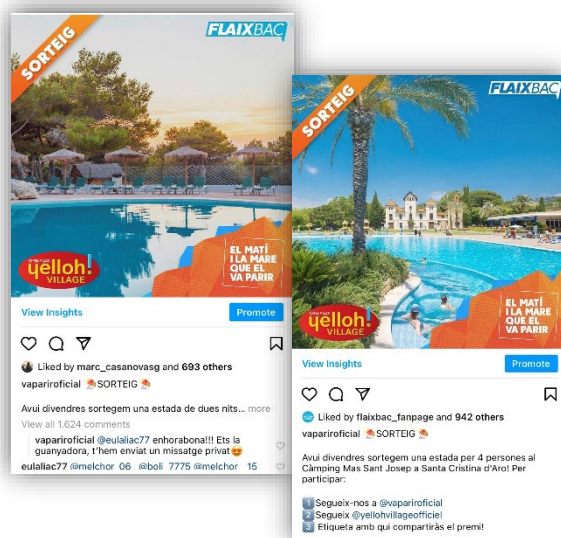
SORTEIG

FLAIXBAC

yelloh! VILLAGE

EL MATÍ I LA MARE QUE EL VA PARIR

View Insights

Promote

Liked by marc_casanovasg and 693 others

vapariroficial SORTEIG

Avui divendres sortegem una estada de dues nits... more

View all 1.624 comments

vapariroficial @eulaliac77 enhorabona!!! Ets la guanyadora, t'hem enviat un missatge privat

eulaliac77 @melchor_06 @boli_7775 @melchor_15

SORTEIG

FLAIXBAC

yelloh! VILLAGE

EL MATÍ I LA MARE QUE EL VA PARIR

View Insights

Promote

Liked by flaixbac_fanpage and 942 others

vapariroficial SORTEIG

Avui divendres sortegem una estada per 4 persones al Càmping Mas Sant Josep a Santa Cristina d'Aro! Per participar:

1 Segueix-nos a @vapariroficial
2 Segueix @yellohvillageofficiel
3 Etiqueta amb qui compartiràs el premi!